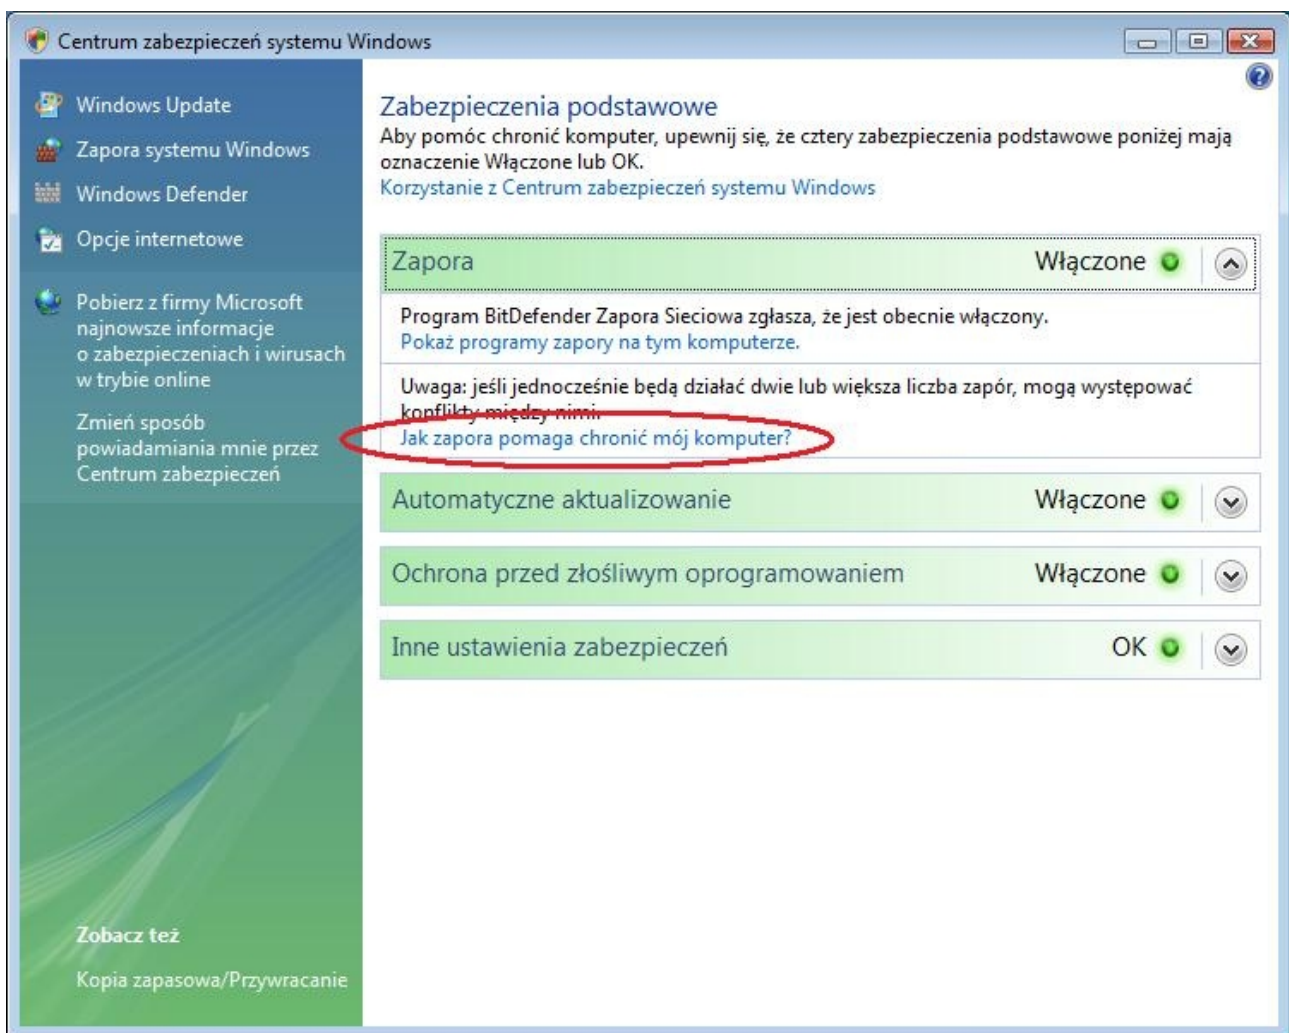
Centrum zabezpieczeń systemu Windows

Windows Update
Zapora systemu Windows
Windows Defender
Opcje internetowe

Pobierz z firmy Microsoft najnowsze informacje o zabezpieczeniach i wirusach w trybie online

Zmień sposób powiadamiania mnie przez Centrum zabezpieczeń

Zobacz też

Kopia zapasowa/Przywracanie

Zabezpieczenia podstawowe
Aby pomóc chronić komputer, upewnij się, że cztery zabezpieczenia podstawowe poniżej mają oznaczenie Włączone lub OK.
Korzystanie z Centrum zabezpieczeń systemu Windows

Zapora Włączone

Program BitDefender Zapora Sieciowa zgłasza, że jest obecnie włączony.
Pokaż programy zapory na tym komputerze.

Uwaga: jeśli jednocześnie będą działać dwie lub większa liczba zapór, mogą występować konflikty między nimi.
Jak zapora pomaga chronić mój komputer?

Automatyczne aktualizowanie Włączone

Ochrona przed złośliwym oprogramowaniem Włączone

Inne ustawienia zabezpieczeń OK